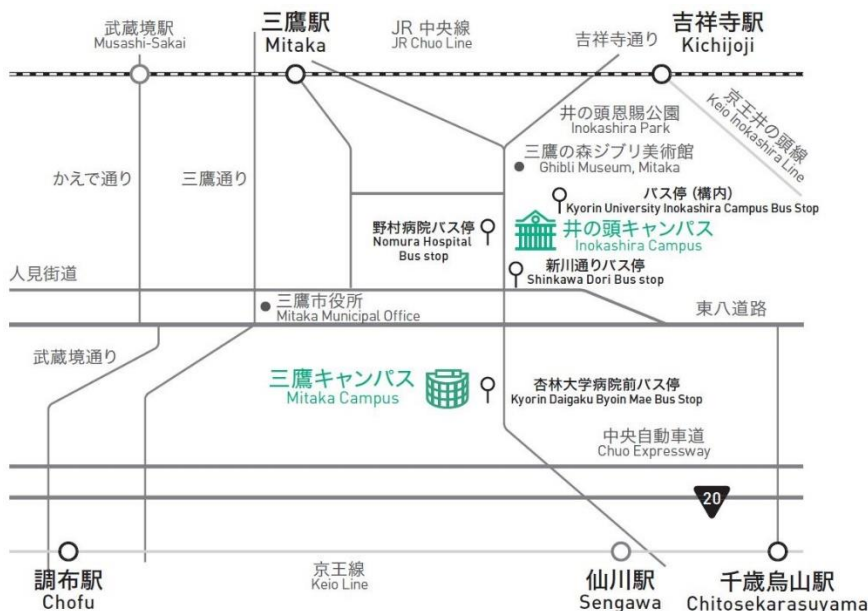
武蔵境駅
Musashi-Sakai

三鷹駅
Mitaka

JR 中央線
JR Chuo Line

吉祥寺通り

吉祥寺駅
Kichijoji

京王井の頭線
Keio Inokashira Line

井の頭恩賜公園
Inokashira Park

三鷹の森ジブリ美術館
Ghibli Museum, Mitaka

かえで通り

三鷹通り

バス停（構内）
Kyorin University Inokashira Campus Bus Stop

野村病院バス停
Nomura Hospital Bus stop

井の頭キャンパス
Inokashira Campus

新川通りバス停
Shinkawa Dori Bus stop

人見街道

三鷹市役所
Mitaka Municipal Office

東八道路

武蔵境通り

三鷹キャンパス
Mitaka Campus

杏林大学病院前バス停
Kyorin Daigaku Byoin Mae Bus Stop

中央自動車道
Chuo Expressway

20

京王線
Keio Line

調布駅
Chofu

仙川駅
Sengawa

千歳烏山駅
Chitosekarasuyama